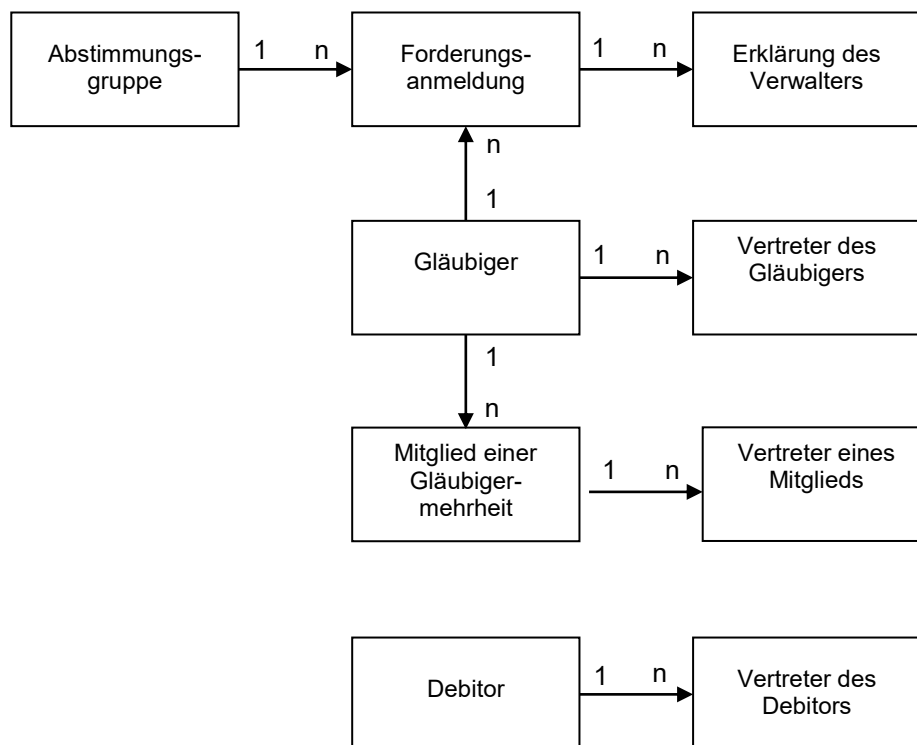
Abstimmungsgruppe

1 n

Forderungsanmeldung

1 n

Erklärung des Verwalters

n

1

Gläubiger

1 n

Vertreter des Gläubigers

1

n

Mitglied einer Gläubigermehrheit

1 n

Vertreter eines Mitglieds

Debitor

1 n

Vertreter des Debitors